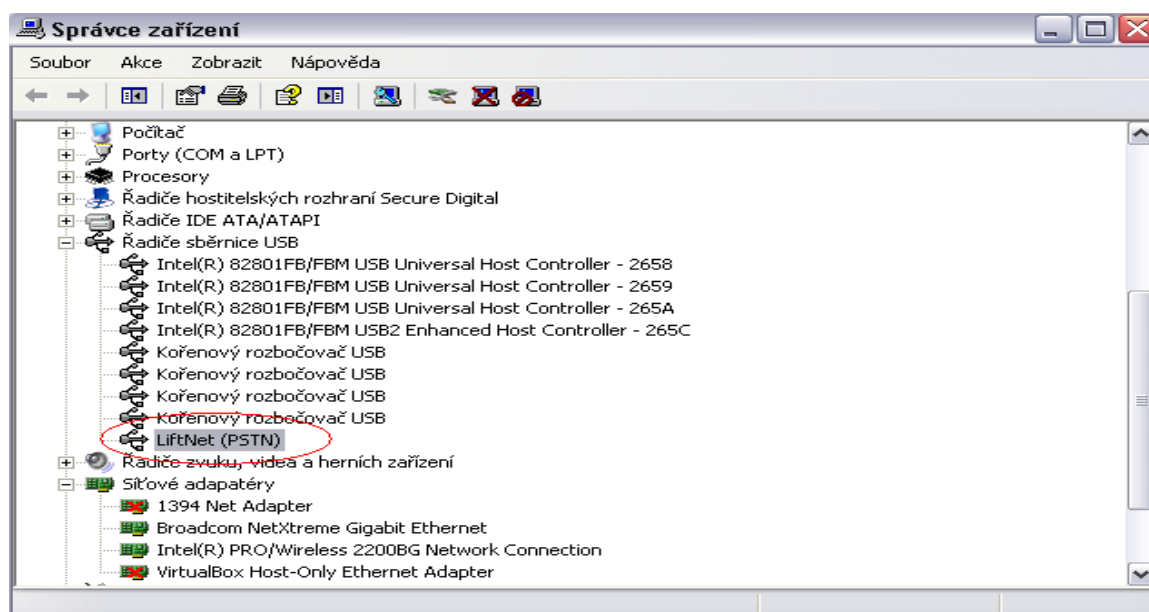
Správce zařízení

Soubor Akce Zobrazit Nápověda

Počítač
Porty (COM a LPT)
Procesory
Řadiče hostitelských rozhraní Secure Digital
Řadiče IDE ATA/ATAPI
Řadiče sběrnice USB
Intel(R) 82801FB/FBM USB Universal Host Controller - 2658
Intel(R) 82801FB/FBM USB Universal Host Controller - 2659
Intel(R) 82801FB/FBM USB Universal Host Controller - 265A
Intel(R) 82801FB/FBM USB2 Enhanced Host Controller - 265C
Kořenový rozbočovač USB
Kořenový rozbočovač USB
Kořenový rozbočovač USB
Kořenový rozbočovač USB
LiftNet (PSTN)
Řadiče zvuku, videa a herních zařízení
Síťové adapatéry
1394 Net Adapter
Broadcom NetXtreme Gigabit Ethernet
Intel(R) PRO/Wireless 2200BG Network Connection
VirtualBox Host-Only Ethernet Adapter